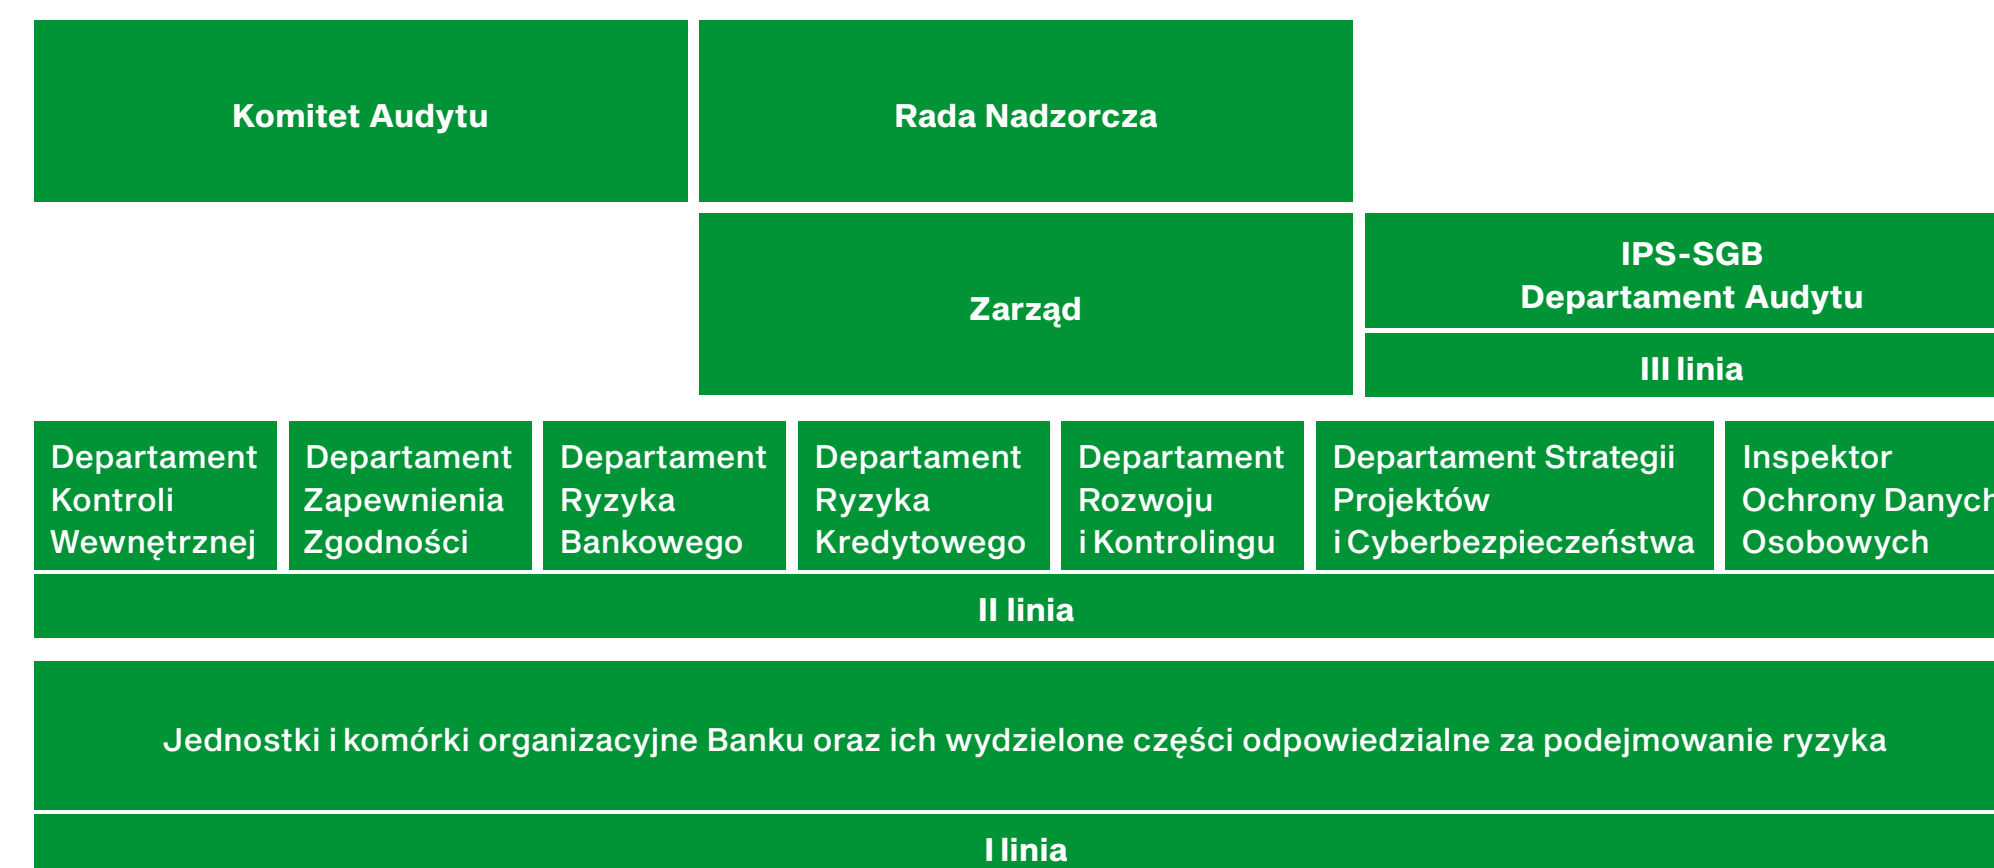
Komitet Audytu

Rada Nadzorcza

Zarząd

IPS-SGB
Departament Audytu

III linia

Departament Kontroli Wewnętrznej

Departament Zapewnienia Zgodności

Departament Ryzyka Bankowego

Departament Ryzyka Kredytowego

Departament Rozwoju i Kontrolingu

Departament Strategii Projektów i Cyberbezpieczeństwa

Inspektor Ochrony Danych Osobowych

II linia

Jednostki i komórki organizacyjne Banku oraz ich wydzielone części odpowiedzialne za podejmowanie ryzyka

I linia